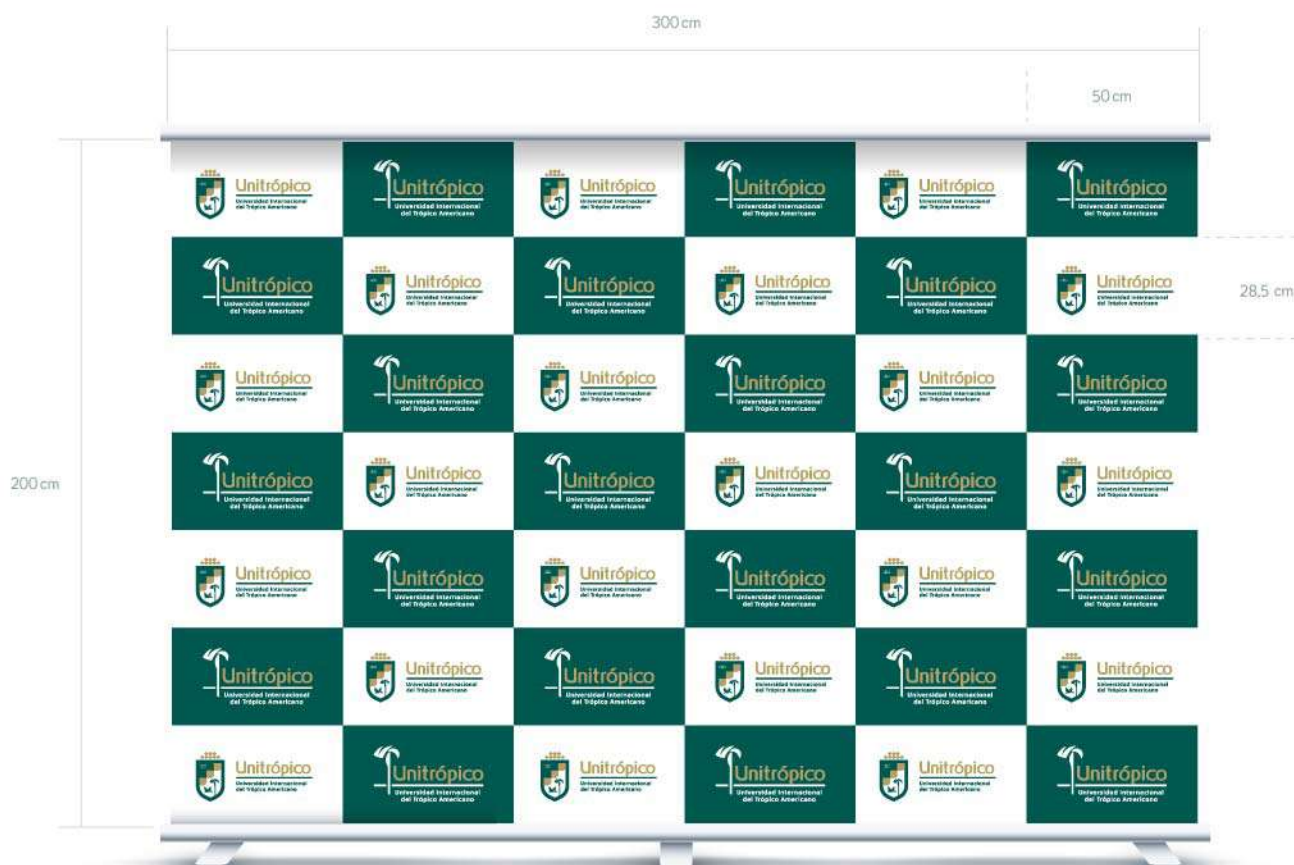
300 cm

50 cm

28,5 cm

200 cm

Unitrópico Universidad Internacional del Trópico Americano

Unitrópico Universidad Internacional del Trópico Americano

Unitrópico Universidad Internacional del Trópico Americano

Unitrópico Universidad Internacional del Trópico Americano

Unitrópico Universidad Internacional del Trópico Americano

Unitrópico Universidad Internacional del Trópico Americano

Unitrópico Universidad Internacional del Trópico Americano

Unitrópico Universidad Internacional del Trópico Americano

Unitrópico Universidad Internacional del Trópico Americano

Unitrópico Universidad Internacional del Trópico Americano

Unitrópico Universidad Internacional del Trópico Americano

Unitrópico Universidad Internacional del Trópico Americano

Unitrópico Universidad Internacional del Trópico Americano

Unitrópico Universidad Internacional del Trópico Americano

Unitrópico Universidad Internacional del Trópico Americano

Unitrópico Universidad Internacional del Trópico Americano

Unitrópico Universidad Internacional del Trópico Americano

Unitrópico Universidad Internacional del Trópico Americano

Unitrópico Universidad Internacional del Trópico Americano

Unitrópico Universidad Internacional del Trópico Americano

Unitrópico Universidad Internacional del Trópico Americano

Unitrópico Universidad Internacional del Trópico Americano

Unitrópico Universidad Internacional del Trópico Americano

Unitrópico Universidad Internacional del Trópico Americano

Unitrópico Universidad Internacional del Trópico Americano

Unitrópico Universidad Internacional del Trópico Americano

Unitrópico Universidad Internacional del Trópico Americano

Unitrópico Universidad Internacional del Trópico Americano

Unitrópico Universidad Internacional del Trópico Americano

Unitrópico Universidad Internacional del Trópico Americano

Unitrópico Universidad Internacional del Trópico Americano

Unitrópico Universidad Internacional del Trópico Americano

Unitrópico Universidad Internacional del Trópico Americano

Unitrópico Universidad Internacional del Trópico Americano

Unitrópico Universidad Internacional del Trópico Americano

Unitrópico Universidad Internacional del Trópico Americano

Unitrópico Universidad Internacional del Trópico Americano

Unitrópico Universidad Internacional del Trópico Americano

Unitrópico Universidad Internacional del Trópico Americano

Unitrópico Universidad Internacional del Trópico Americano

Unitrópico Universidad Internacional del Trópico Americano

Unitrópico Universidad Internacional del Trópico Americano